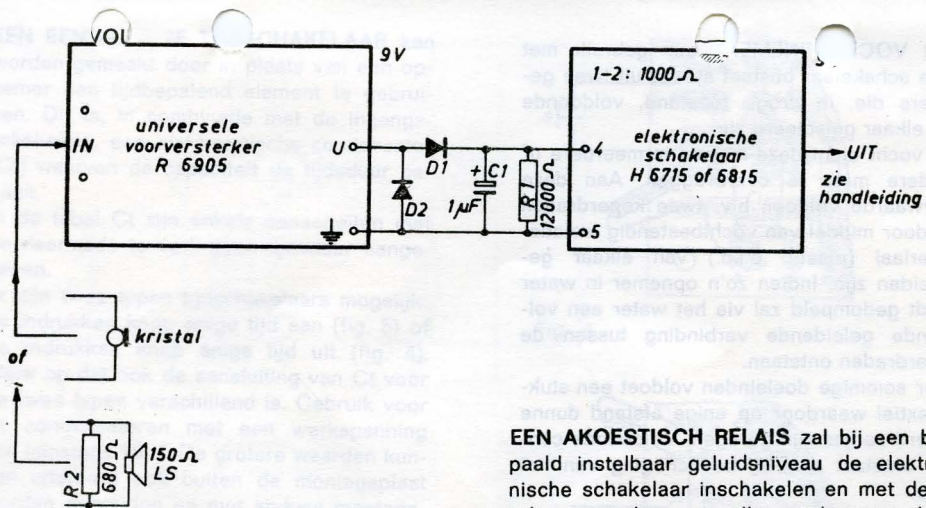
EEN VOL

9V

universele voorversterker R 6905

IN

U

D1

D2

+ C1 1μF

R1 12000 Ω

1–2 : 1000 Ω

elektronische schakelaar H 6715 of 6815

4

5

UIT

zie handleiding

kristal

of

R2 680 Ω

150 Ω LS

EEN AKOESTISCH RELAIS zal bij een b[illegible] paald instelbaar geluidsniveau de elektr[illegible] nische schakelaar inschakelen en met de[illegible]